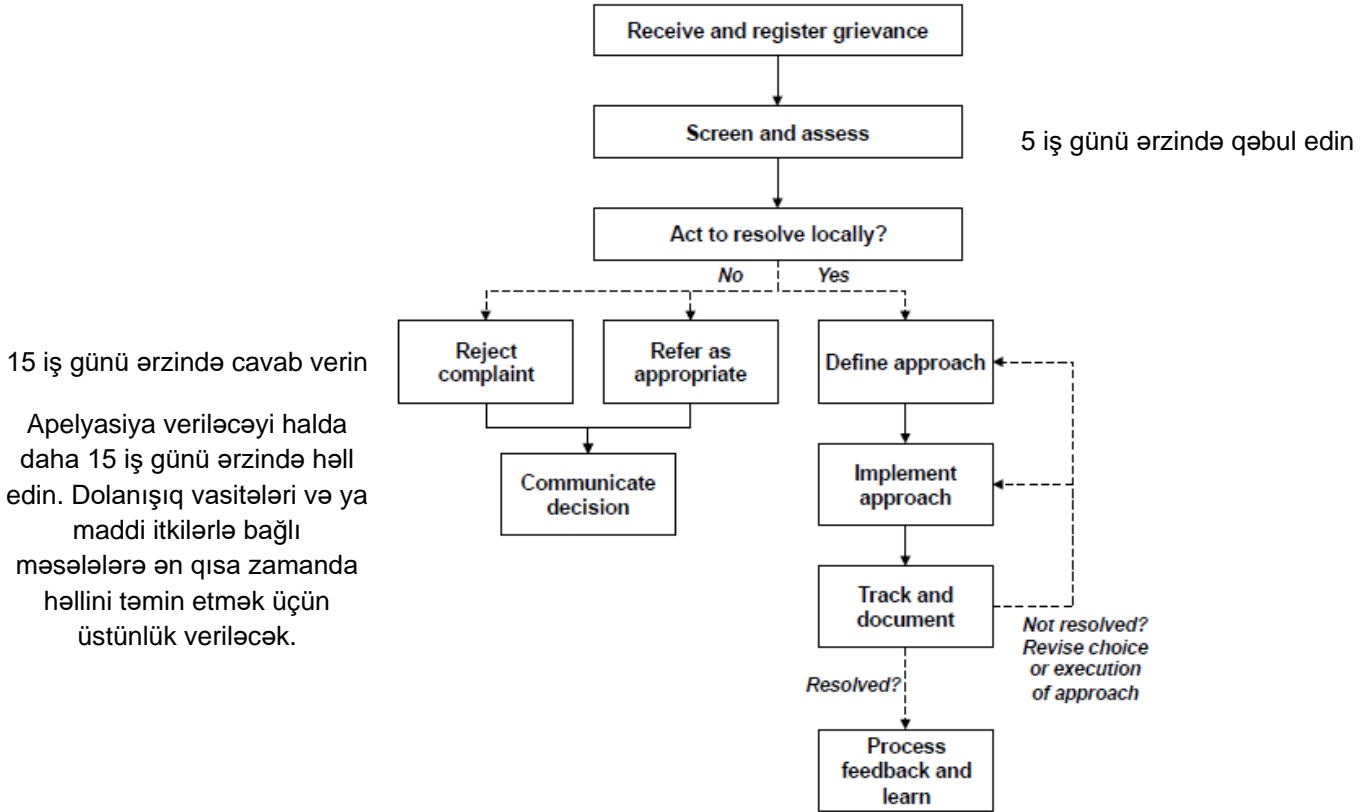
Receive and register grievance

Screen and assess

5 iş günü ərzində qəbul edin

Act to resolve locally?

No

Yes

15 iş günü ərzində cavab verin

Apelyasiya veriləcəyi halda daha 15 iş günü ərzində həll edin. Dolanışıq vasitələri və ya maddi itkilərlə bağlı məsələlərə ən qısa zamanda həllini təmin etmək üçün üstünlük veriləcək.

Reject complaint

Refer as appropriate

Communicate decision

Define approach

Implement approach

Track and document

Not resolved? Revise choice or execution of approach

Resolved?

Process feedback and learn